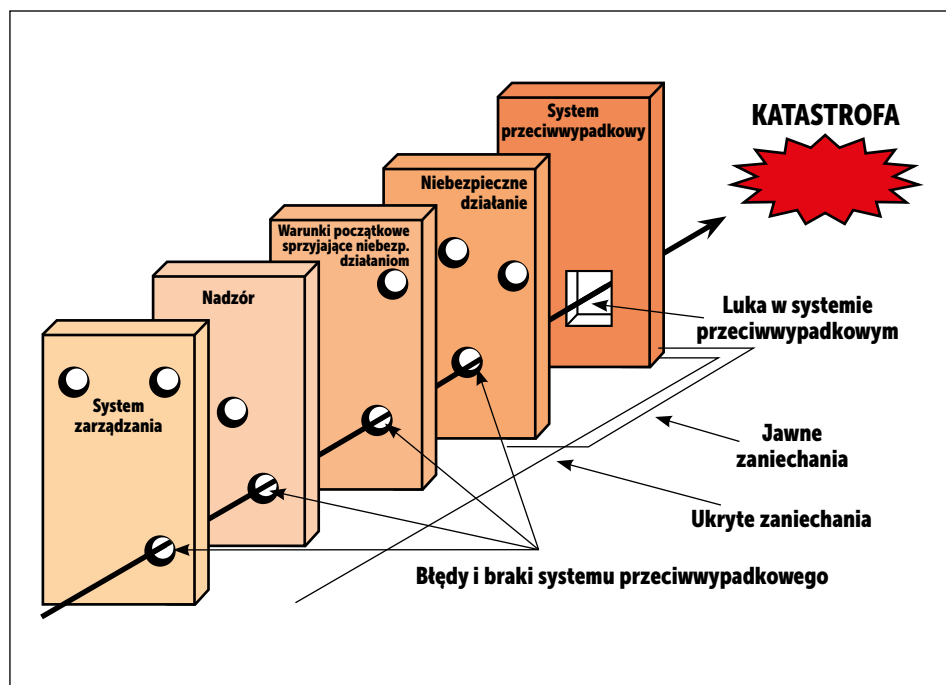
System przeciwwypadkowy

KATASTROFA

Niebezpieczne działanie

Warunki początkowe sprzyjające niebezp. działaniom

Nadzór

System zarządzania

Luka w systemie przeciwwypadkowym

Jawne zaniechania

Ukryte zaniechania

Błędy i braki systemu przeciwwypadkowego